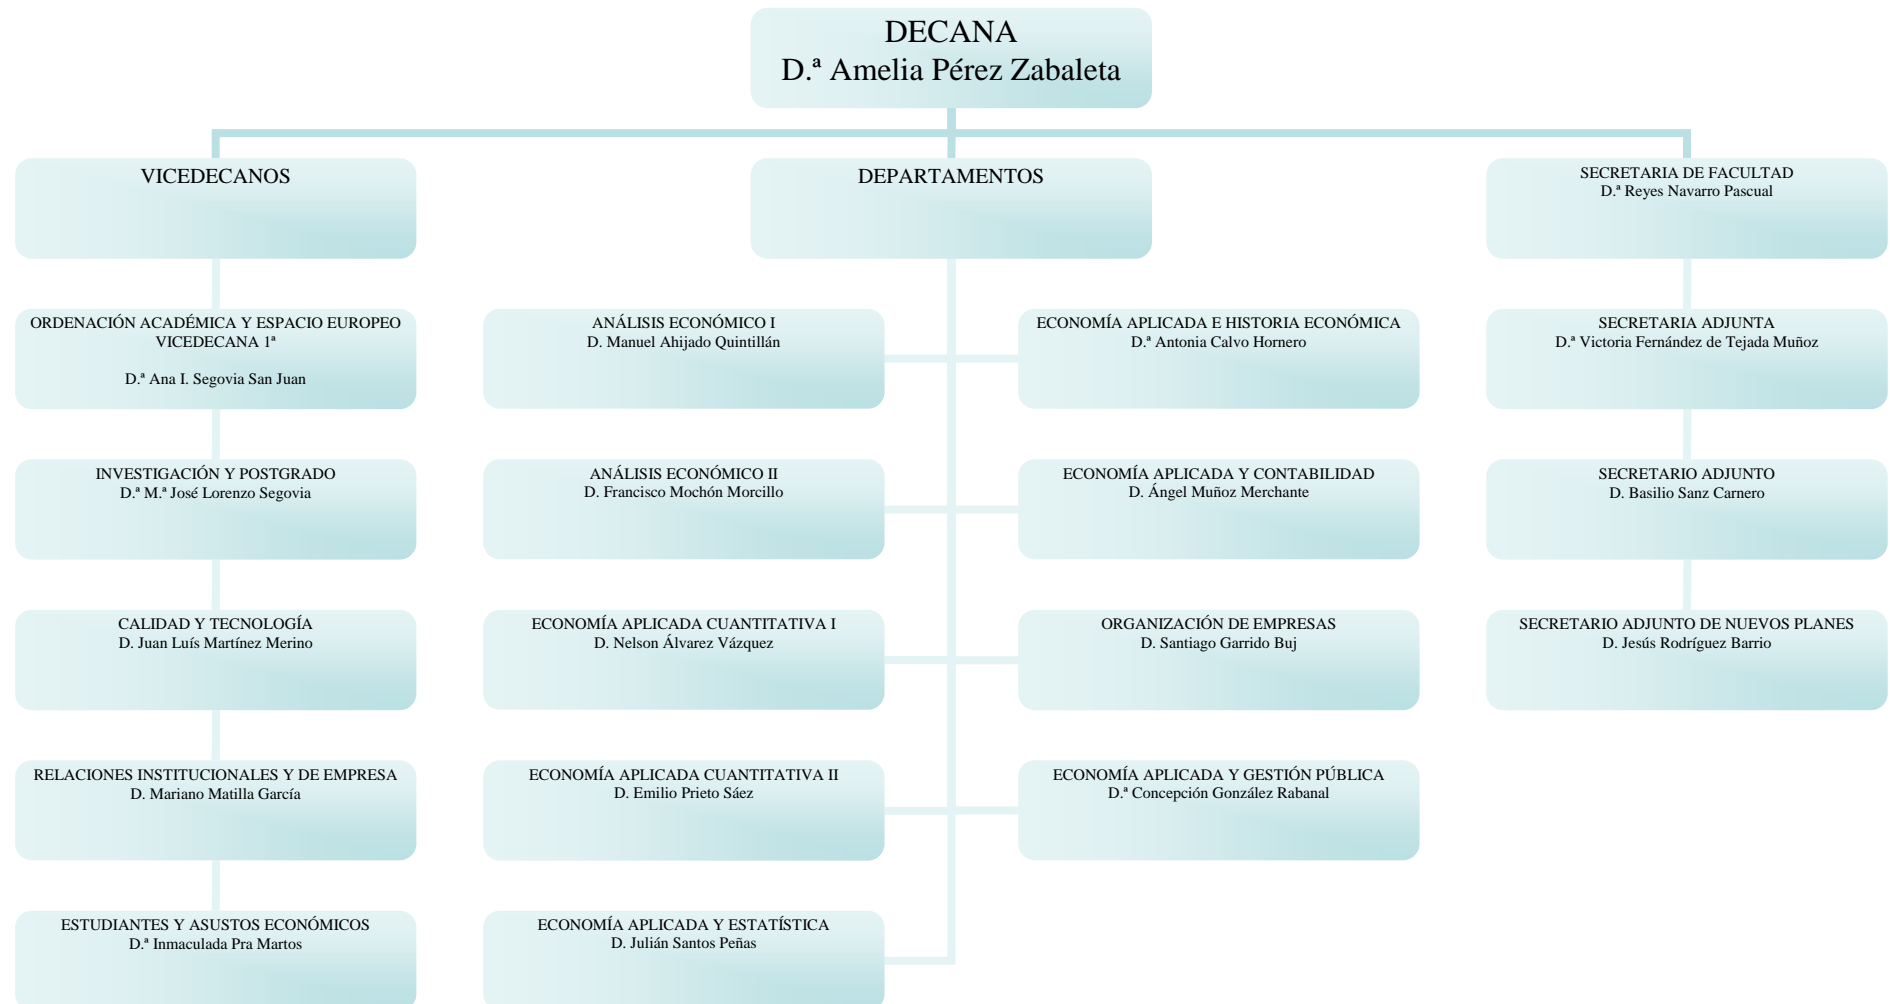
DECANA
D.ª Amelia Pérez Zabaleta

VICEDECANOS

DEPARTAMENTOS

SECRETARIA DE FACULTAD
D.ª Reyes Navarro Pascual

ORDENACIÓN ACADÉMICA Y ESPACIO EUROPEO
VICEDECANA 1ª

D.ª Ana I. Segovia San Juan

INVESTIGACIÓN Y POSTGRADO
D.ª M.ª José Lorenzo Segovia

CALIDAD Y TECNOLOGÍA
D. Juan Luís Martínez Merino

RELACIONES INSTITUCIONALES Y DE EMPRESA
D. Mariano Matilla García

ESTUDIANTES Y ASUSTOS ECONÓMICOS
D.ª Inmaculada Pra Martos

ANÁLISIS ECONÓMICO I
D. Manuel Ahijado Quintillán

ANÁLISIS ECONÓMICO II
D. Francisco Mochón Morcillo

ECONOMÍA APLICADA CUANTITATIVA I
D. Nelson Álvarez Vázquez

ECONOMÍA APLICADA CUANTITATIVA II
D. Emilio Prieto Sáez

ECONOMÍA APLICADA Y ESTATÍSTICA
D. Julián Santos Peñas

ECONOMÍA APLICADA E HISTORIA ECONÓMICA
D.ª Antonia Calvo Hornero

ECONOMÍA APLICADA Y CONTABILIDAD
D. Ángel Muñoz Merchante

ORGANIZACIÓN DE EMPRESAS
D. Santiago Garrido Buj

ECONOMÍA APLICADA Y GESTIÓN PÚBLICA
D.ª Concepción González Rabanal

SECRETARIA ADJUNTA
D.ª Victoria Fernández de Tejada Muñoz

SECRETARIO ADJUNTO
D. Basilio Sanz Carnero

SECRETARIO ADJUNTO DE NUEVOS PLANES
D. Jesús Rodríguez Barrio